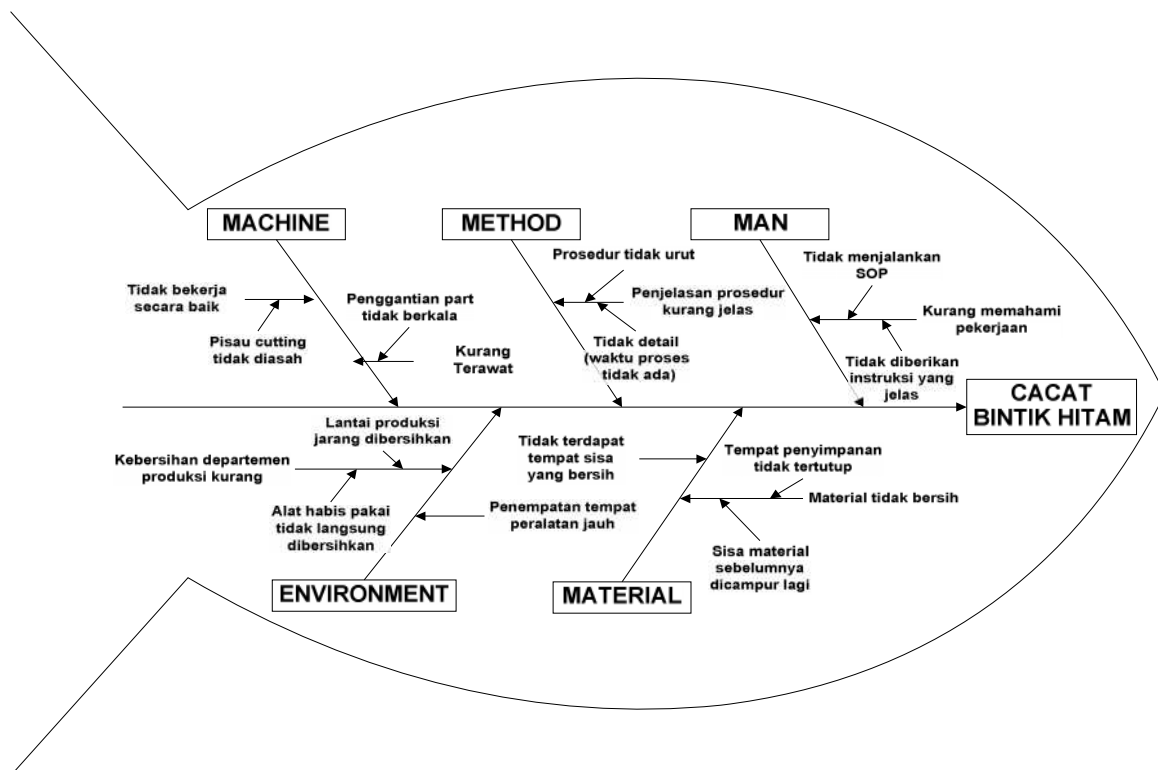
MACHINE

METHOD

MAN

Tidak bekerja secara baik

Pisau cutting tidak diasah

Penggantian part tidak berkala

Kurang Terawat

Prosedur tidak urut

Penjelasan prosedur kurang jelas

Tidak detail (waktu proses tidak ada)

Tidak menjalankan SOP

Kurang memahami pekerjaan

Tidak diberikan instruksi yang jelas

CACAT BINTIK HITAM

Lantai produksi jarang dibersihkan

Kebersihan departemen produksi kurang

Alat habis pakai tidak langsung dibersihkan

Penempatan tempat peralatan jauh

Tidak terdapat tempat sisa yang bersih

Tempat penyimpanan tidak tertutup

Material tidak bersih

Sisa material sebelumnya dicampur lagi

ENVIRONMENT

MATERIAL